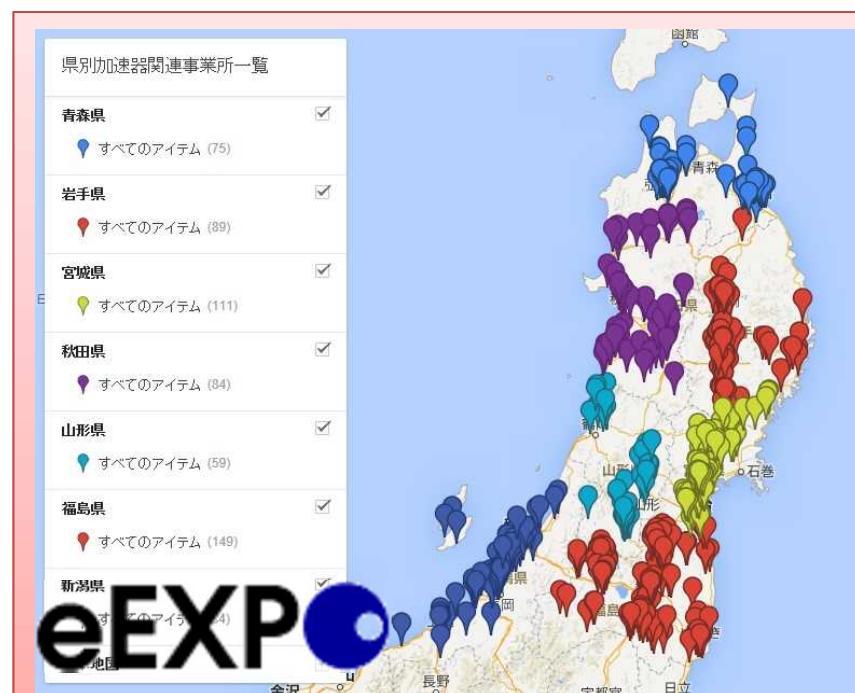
県別加速器関連事業所一覧

青森県
すべてのアイテム (75)

岩手県
すべてのアイテム (89)

宮城県
すべてのアイテム (111)

秋田県
すべてのアイテム (84)

山形県
すべてのアイテム (59)

福島県
すべてのアイテム (149)

新潟県
すべてのアイテ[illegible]4)

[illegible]地図

eEXPO

函館
青森
石巻
山形
長野
日立
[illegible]